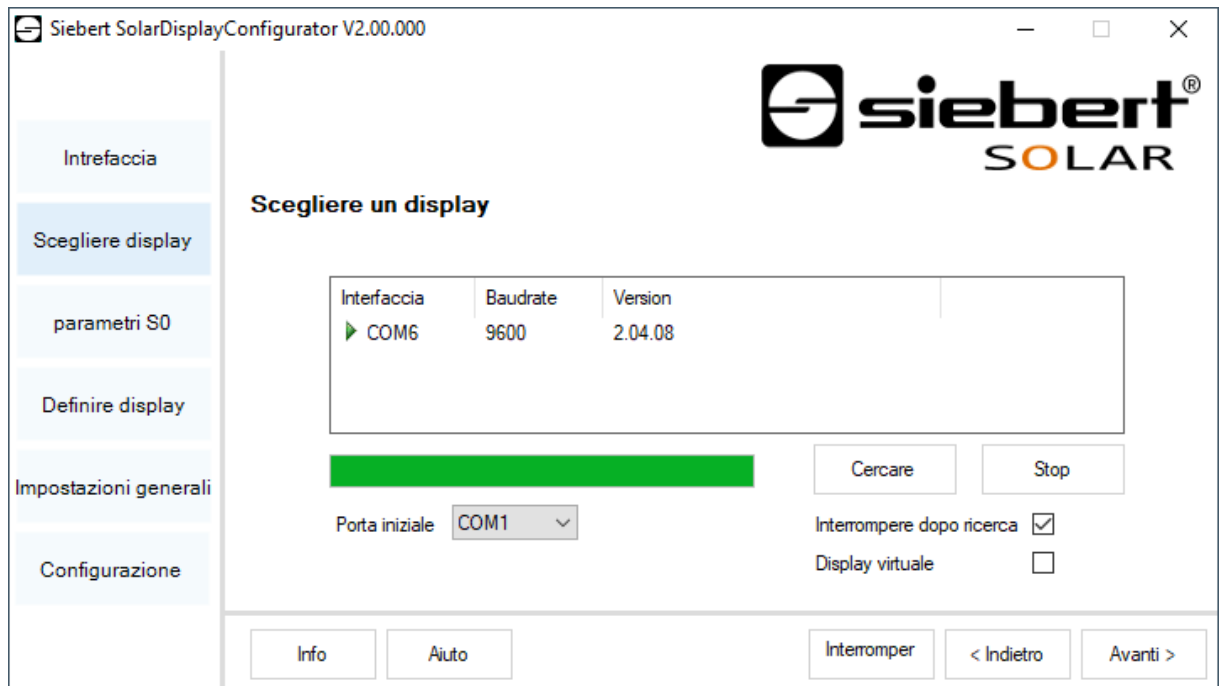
Siebert SolarDisplayConfigurator V2.00.000

siebert®
SOLAR

Intrefaccia

Scegliere display

parametri S0

Definire display

Impostazioni generali

Configurazione

Scegliere un display

| Interfaccia | Baudrate | Version |
|---|---|---|
| COM6 | 9600 | 2.04.08 |

Cercare

Stop

Porta iniziale COM1

Interrompere dopo ricerca

Display virtuale

Info

Aiuto

Interromper

< Indietro

Avanti >